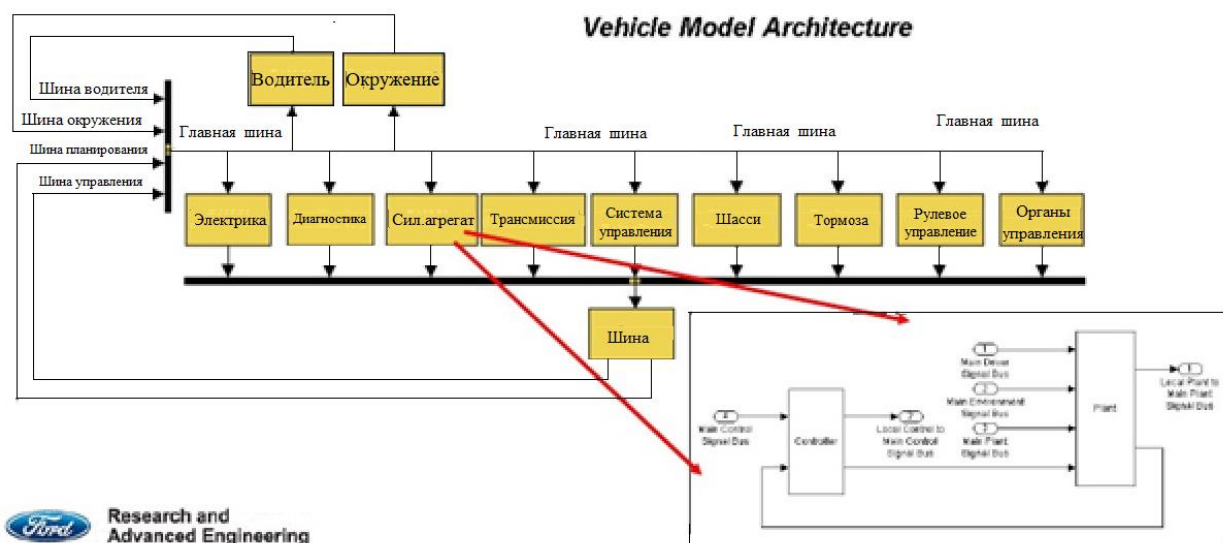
Vehicle Model Architecture

Водитель
Окружение

Шина водителя
Шина окружения
Шина планирования
Шина управления

Главная шина
Главная шина
Главная шина
Главная шина

Электрика
Диагностика
Сил.агрегат
Трансмиссия
Система управления
Шасси
Тормоза
Рулевое управление
Органы управления

Шина

4
Main Control Signal Bus

Controller

2
Local Control to Main Control Signal Bus

1
Main Driver Signal Bus

2
Main Environment Signal Bus

3
Main Plant Signal Bus

Plant

1
Local Plant to Main Plant Signal Bus

Ford
Research and Advanced Engineering